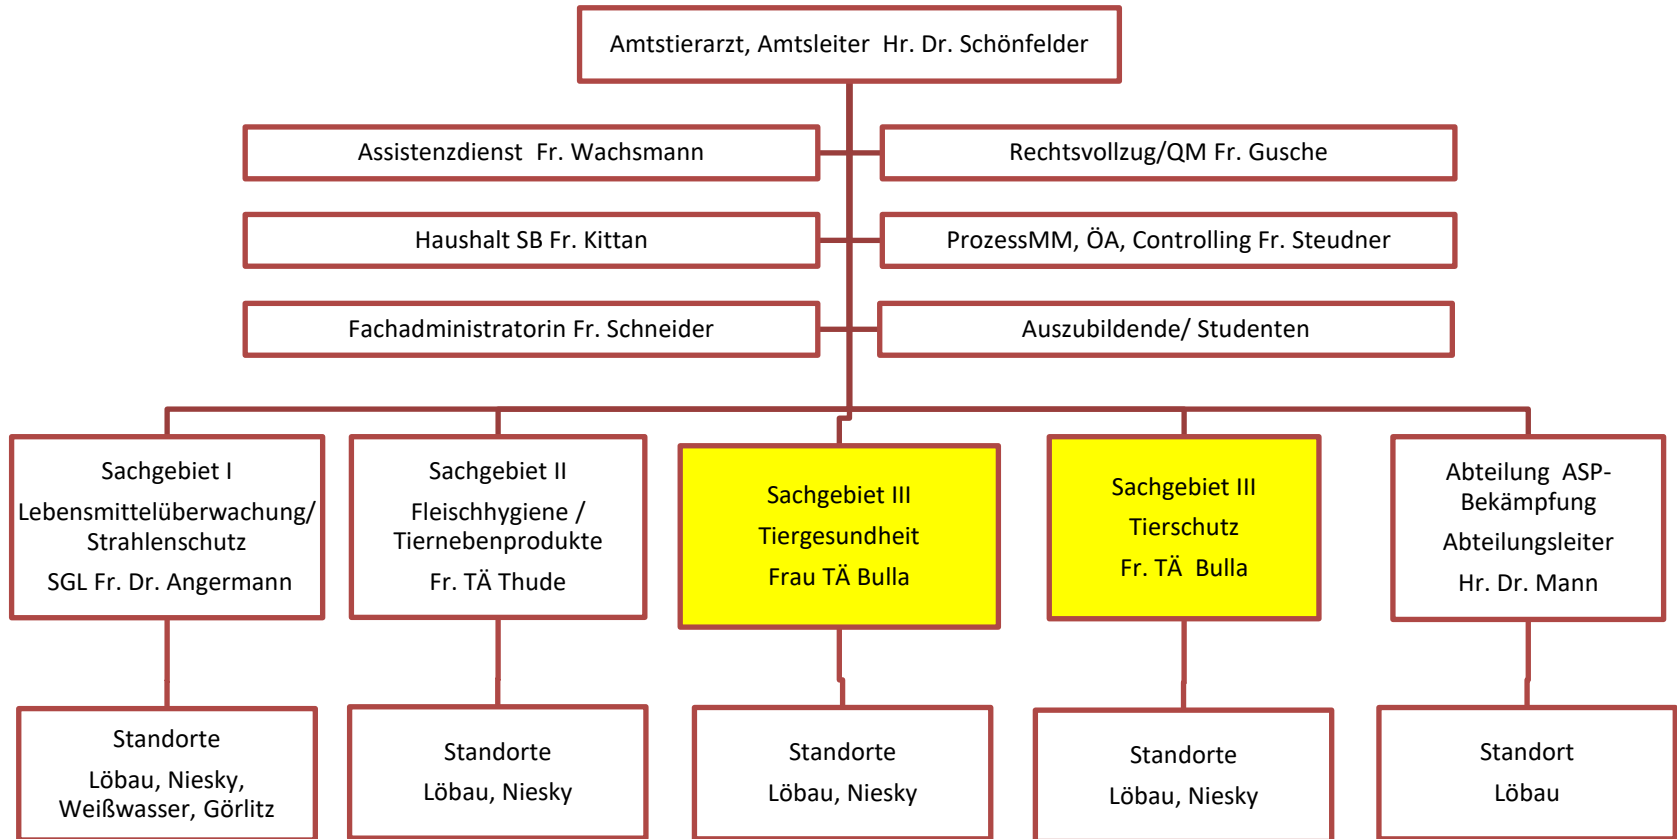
Amtstierarzt, Amtsleiter Hr. Dr. Schönfelder

Assistenzdienst Fr. Wachsmann

Rechtsvollzug/QM Fr. Gusche

Haushalt SB Fr. Kittan

ProzessMM, ÖA, Controlling Fr. Steudner

Fachadministratorin Fr. Schneider

Auszubildende/ Studenten

Sachgebiet I
Lebensmittelüberwachung/ Strahlenschutz
SGL Fr. Dr. Angermann

Sachgebiet II
Fleischhygiene / Tiernebenprodukte
Fr. TÄ Thude

Sachgebiet III
Tiergesundheit
Frau TÄ Bulla

Sachgebiet III
Tierschutz
Fr. TÄ Bulla

Abteilung ASP-Bekämpfung
Abteilungsleiter
Hr. Dr. Mann

Standorte
Löbau, Niesky, Weißwasser, Görlitz

Standorte
Löbau, Niesky

Standorte
Löbau, Niesky

Standorte
Löbau, Niesky

Standort
Löbau